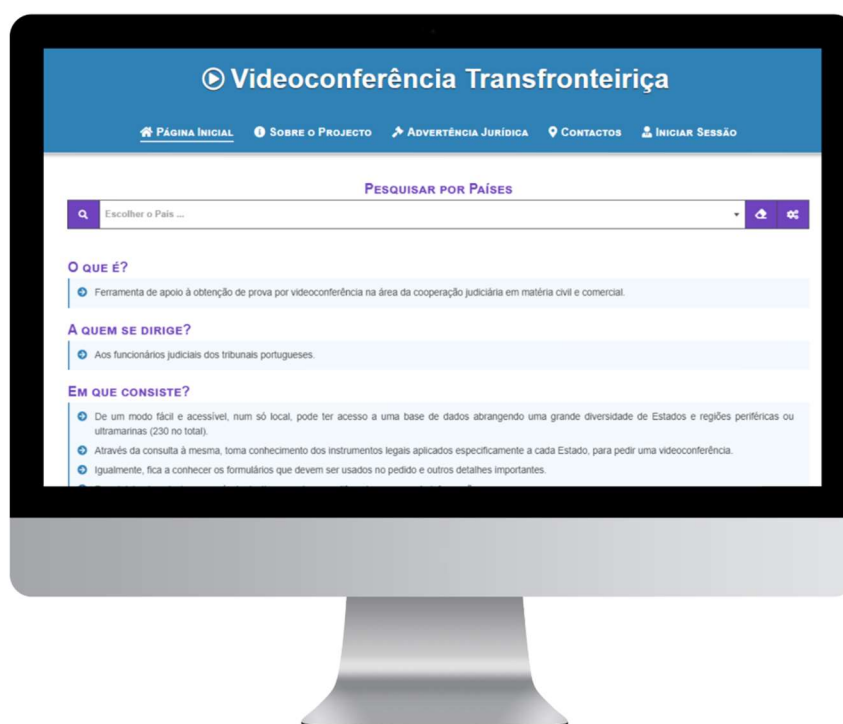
Videoconferência Transfronteiriça

Página Inicial Sobre o Projecto Advertência Jurídica Contactos Iniciar Sessão

Pesquisar por Países

Escolher o País ...

O que é?

Ferramenta de apoio à obtenção de prova por videoconferência na área da cooperação judiciária em matéria civil e comercial.

A quem se dirige?

Aos funcionários judiciais dos tribunais portugueses.

Em que consiste?

De um modo fácil e acessível, num só local, pode ter acesso a uma base de dados abrangendo uma grande diversidade de Estados e regiões periféricas ou ultramarinas (230 no total).

Através da consulta à mesma, toma conhecimento dos instrumentos legais aplicados especificamente a cada Estado, para pedir uma videoconferência.

Igualmente, fica a conhecer os formulários que devem ser usados no pedido e outros detalhes importantes.

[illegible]